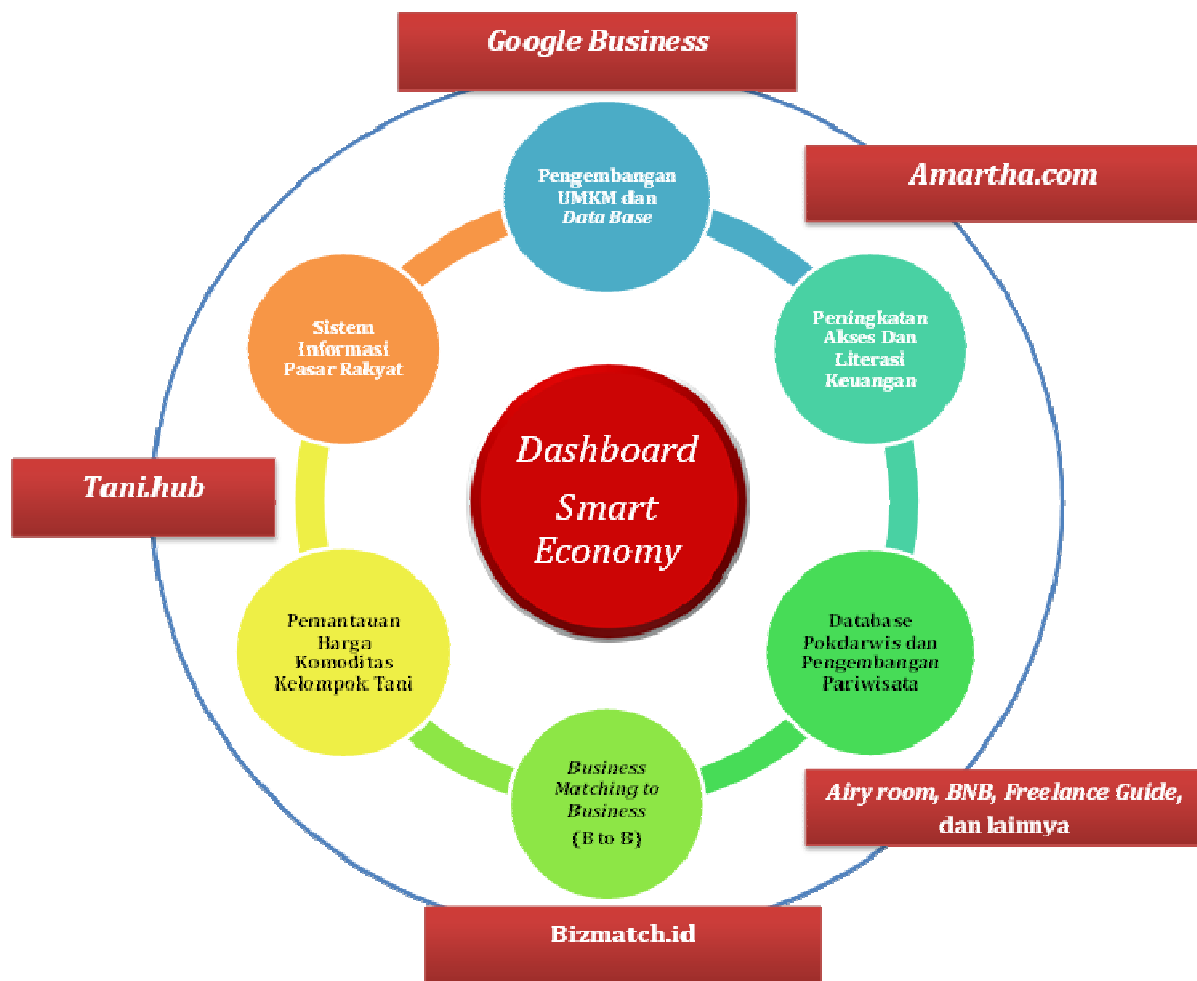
Google Business

Amartha.com

Pengembangan UMKM dan Data Base

Peningkatan Akses Dan Literasi Keuangan

Sistem Informasi Pasar Rakyat

Dashboard Smart Economy

Tani.hub

Pemantauan Harga Komoditas Kelompok Tani

Database Pokdarwis dan Pengembangan Pariwisata

Business Matching to Business (B to B)

Airy room, BNB, Freelance Guide, dan lainnya

Bizmatch.id